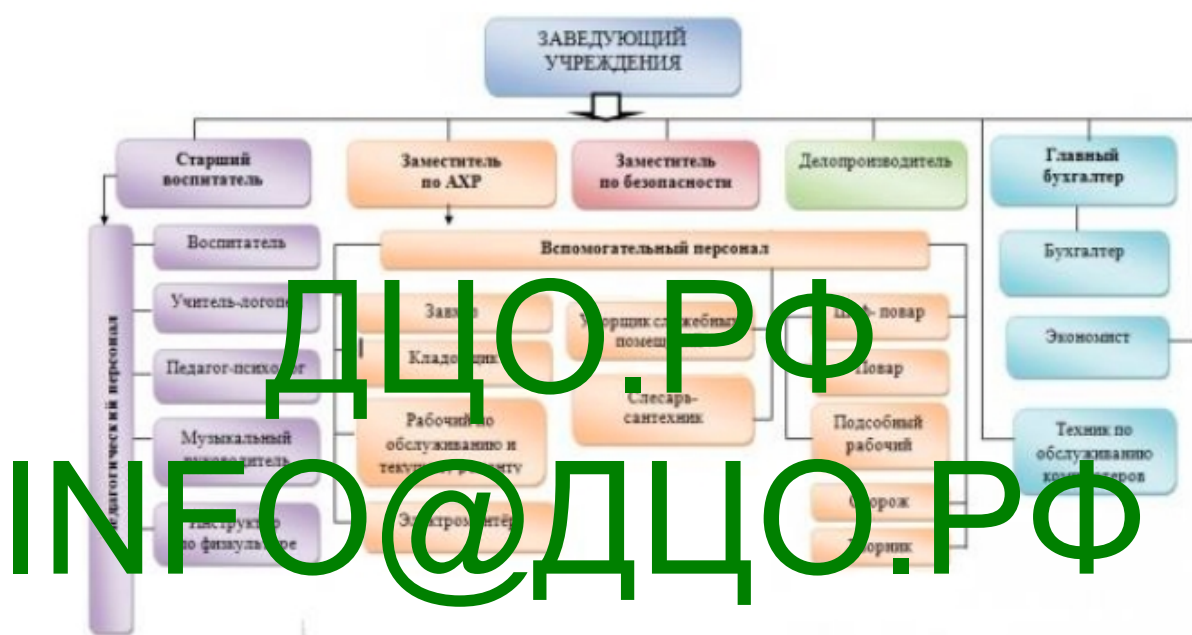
ЗАВЕДУЮЩИЙ УЧРЕЖДЕНИЯ

Старший воспитатель

Заместитель по АХР

Заместитель по безопасности

Делопроизводитель

Главный бухгалтер

Педагогический персонал

Воспитатель

Учитель-логопед

Педагог-психолог

Музыкальный руководитель

Инструктор по физкультуре

Вспомогательный персонал

Завхоз

Кладовщик

Рабочий по обслуживанию и текущему ремонту

Электромонтёр

Уборщик служебных помещений

Слесарь-сантехник

Шеф-повар

Повар

Подсобный рабочий

Сторож

Дворник

Бухгалтер

Экономист

Техник по обслуживанию компьютеров

ДЦО.РФ
INFO@ДЦО.РФ